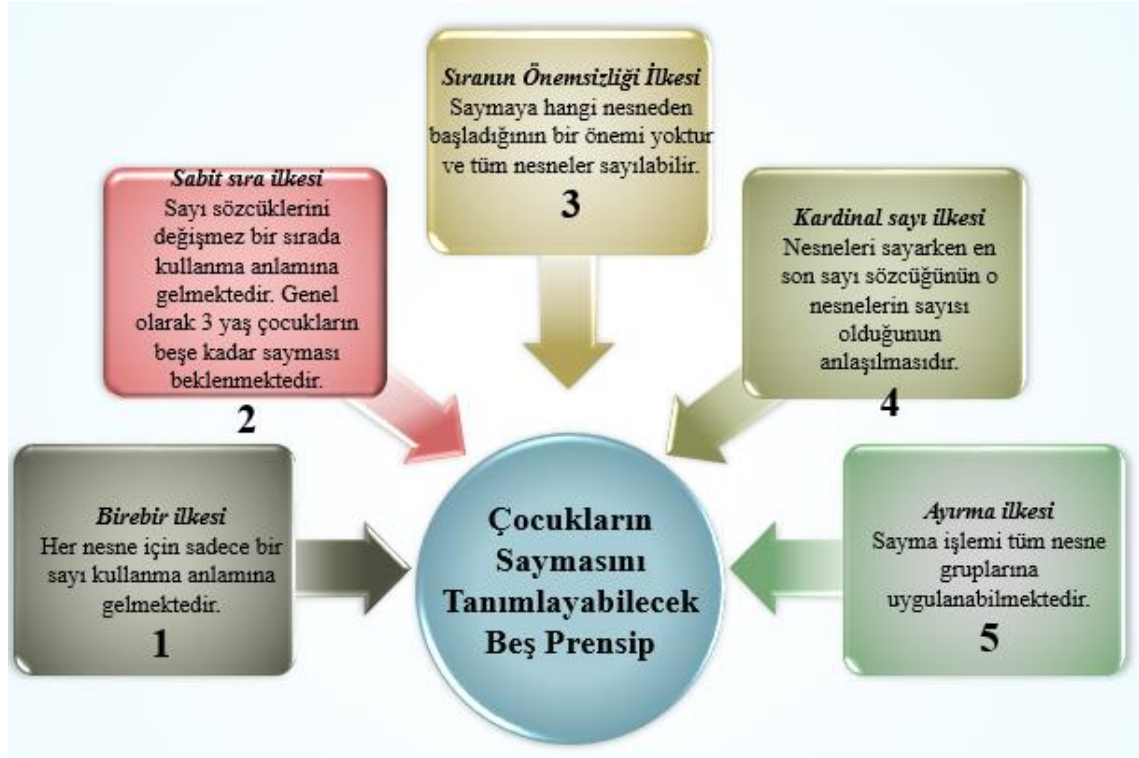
Sıranın Önemsizliği İlkesi
Saymaya hangi nesneden başladığının bir önemi yoktur ve tüm nesneler sayılabilir.
3

Sabit sıra ilkesi
Sayı sözcüklerini değişmez bir sırada kullanma anlamına gelmektedir. Genel olarak 3 yaş çocukların beşe kadar sayması beklenmektedir.
2

Kardinal sayı ilkesi
Nesneleri sayarken en son sayı sözcüğünün o nesnelerin sayısı olduğunun anlaşılmasıdır.
4

Birebir ilkesi
Her nesne için sadece bir sayı kullanma anlamına gelmektedir.
1

Çocukların Saymasını Tanımlayabilecek Beş Prensip

Ayırma ilkesi
Sayma işlemi tüm nesne gruplarına uygulanabilmektedir.
5